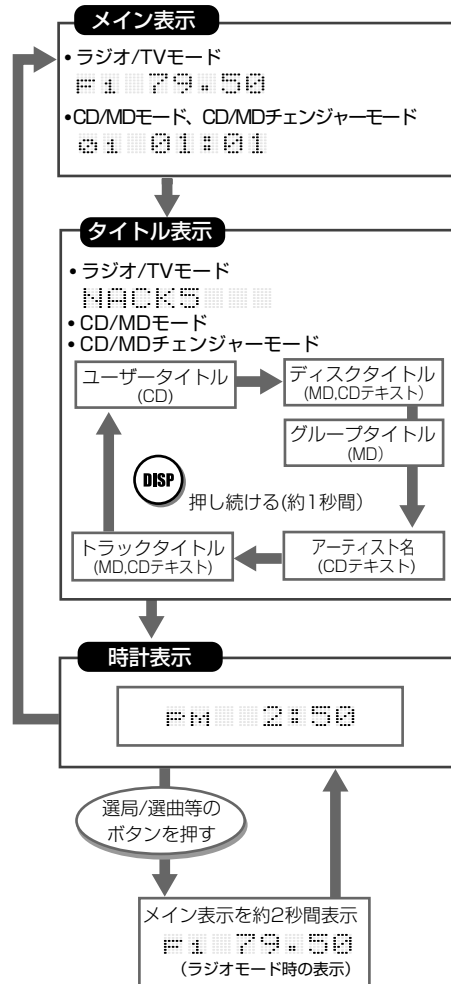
メイン表示

•ラジオ/TVモード

F1 79.50

•CD/MDモード、CD/MDチェンジャーモード

01 01:01

タイトル表示

•ラジオ/TVモード

NACK5

•CD/MDモード

•CD/MDチェンジャーモード

ユーザータイトル (CD)

ディスクタイトル (MD,CDテキスト)

グループタイトル (MD)

DISP

押し続ける(約1秒間)

トラックタイトル (MD,CDテキスト)

アーティスト名 (CDテキスト)

時計表示

PM 2:50

選局/選曲等のボタンを押す

メイン表示を約2秒間表示

F1 79.50

(ラジオモード時の表示)